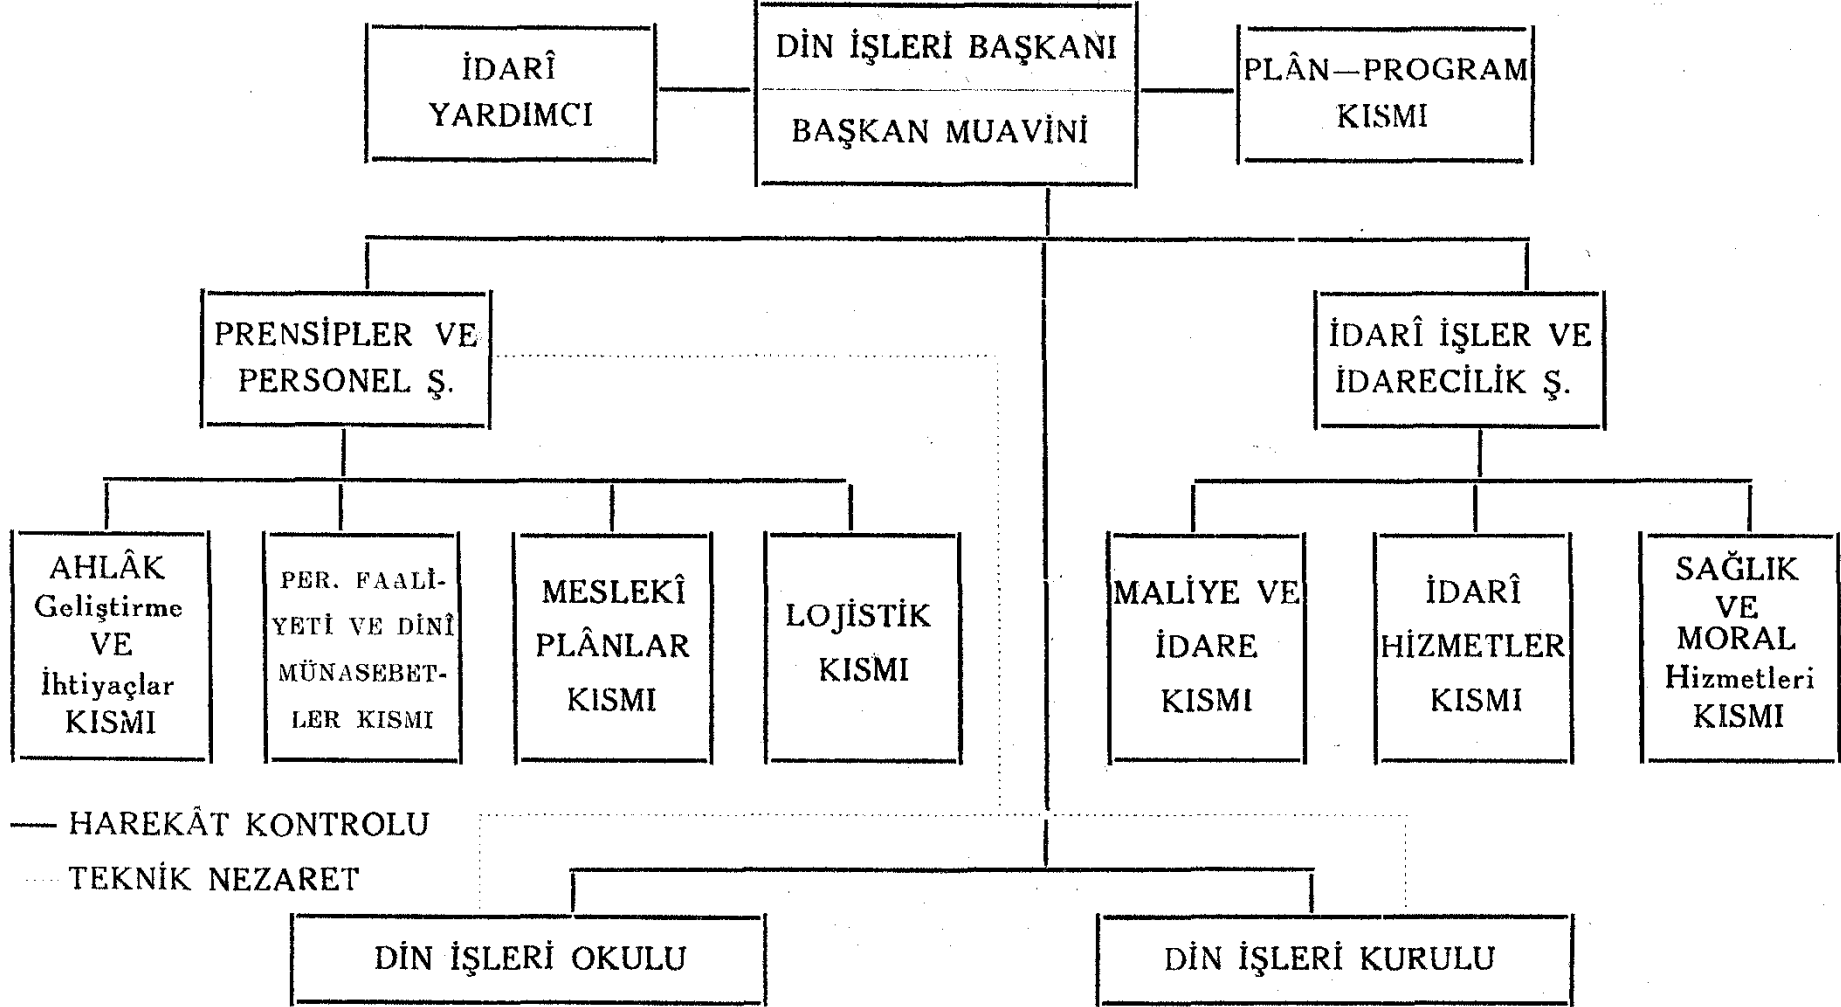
İDARÎ YARDIMCI

DİN İŞLERİ BAŞKANI
BAŞKAN MUAVİNİ

PLÂN—PROGRAM KISMI

PRENSİPLER VE PERSONEL Ş.

İDARÎ İŞLER VE İDARECİLİK Ş.

AHLÂK Geliştirme VE İhtiyaçlar KISMI

PER. FAALİYETİ VE DİNÎ MÜNASEBETLER KISMI

MESLEKÎ PLÂNLAR KISMI

LOJİSTİK KISMI

MALİYE VE İDARE KISMI

İDARÎ HİZMETLER KISMI

SAĞLIK VE MORAL Hizmetleri KISMI

— HAREKÂT KONTROLU
···· TEKNİK NEZARET

DİN İŞLERİ OKULU

DİN İŞLERİ KURULU